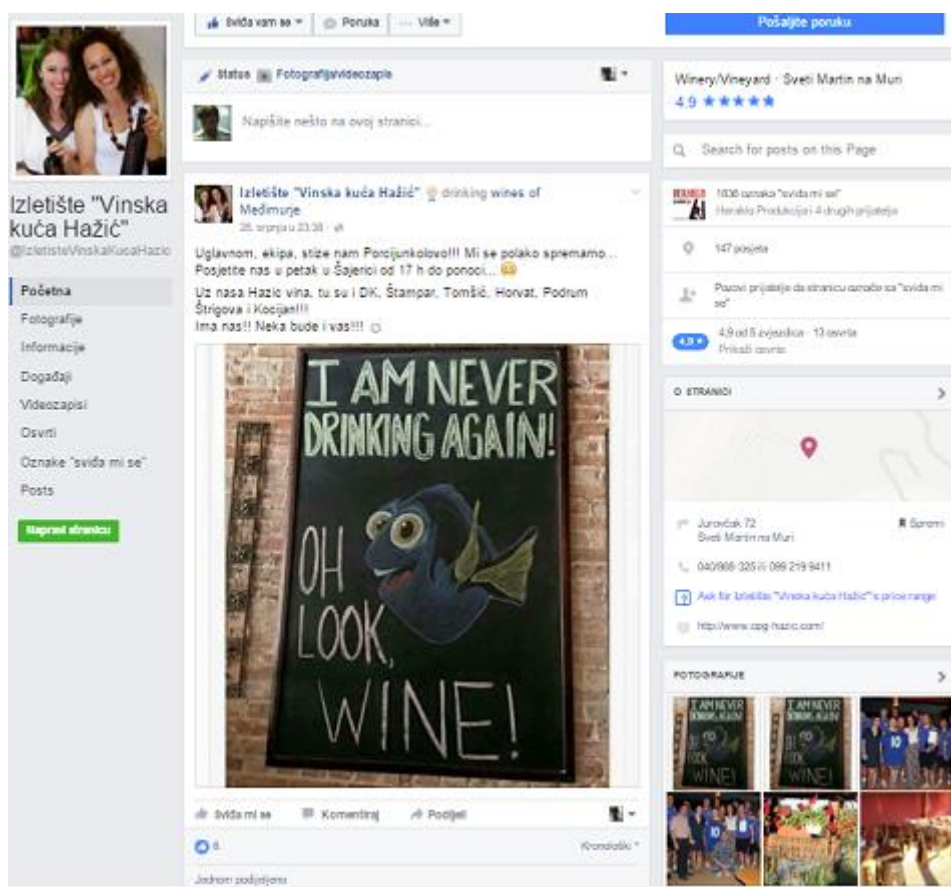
Sviđa vam se ▾ Poruka ··· Više ▾

Pošaljite poruku

Izletište "Vinska kuća Hažić"
@IzletisteVinskaKucaHazic

Početna
Fotografije
Informacije
Događaji
Videozapisi
Osvrti
Oznake "sviđa mi se"
Posts

Napravi stranicu

Status Fotografija/videozapis

Napišite nešto na ovoj stranici...

Izletište "Vinska kuća Hažić" drinking wines of Međimurje
26. srpnja u 23:38 ·

Uglavnom, ekipa, stize nam Porcijunkolovo!!! Mi se polako spremamo... Posjetite nas u petak u Šajerici od 17 h do ponoci... 😀
Uz nasa Hazic vina, tu su i DK, Štampar, Tomšić, Horvat, Podrum Štrigova i Kocijan!!!
Ima nas!! Neka bude i vas!!! ☺

I AM NEVER DRINKING AGAIN!
OH LOOK, WINE!

Sviđa mi se Komentiraj Podijeli

6 Kronološki ▾

Jednom podijeljeno

Winery/Vineyard · Sveti Martin na Muri
4.9 ★★★★★

Search for posts on this Page

1836 oznaka "sviđa mi se"
Heraklo Produkcija i 4 drugih prijatelja

147 posjeta

Pozovi prijatelje da stranicu označe sa "sviđa mi se"

4.9 4,9 od 5 zvjezdica · 13 osvrta
Prikaži osvrte

O STRANICI

Jurovčak 72
Sveti Martin na Muri
Spremi

040/868-325 ili 098 219 9411

Ask for Izletište "Vinska kuća Hažić"'s price range

http://www.opg-hazic.com/

FOTOGRAFIJE

I AM NEVER DRINKING AGAIN! OH LOOK, WINE!